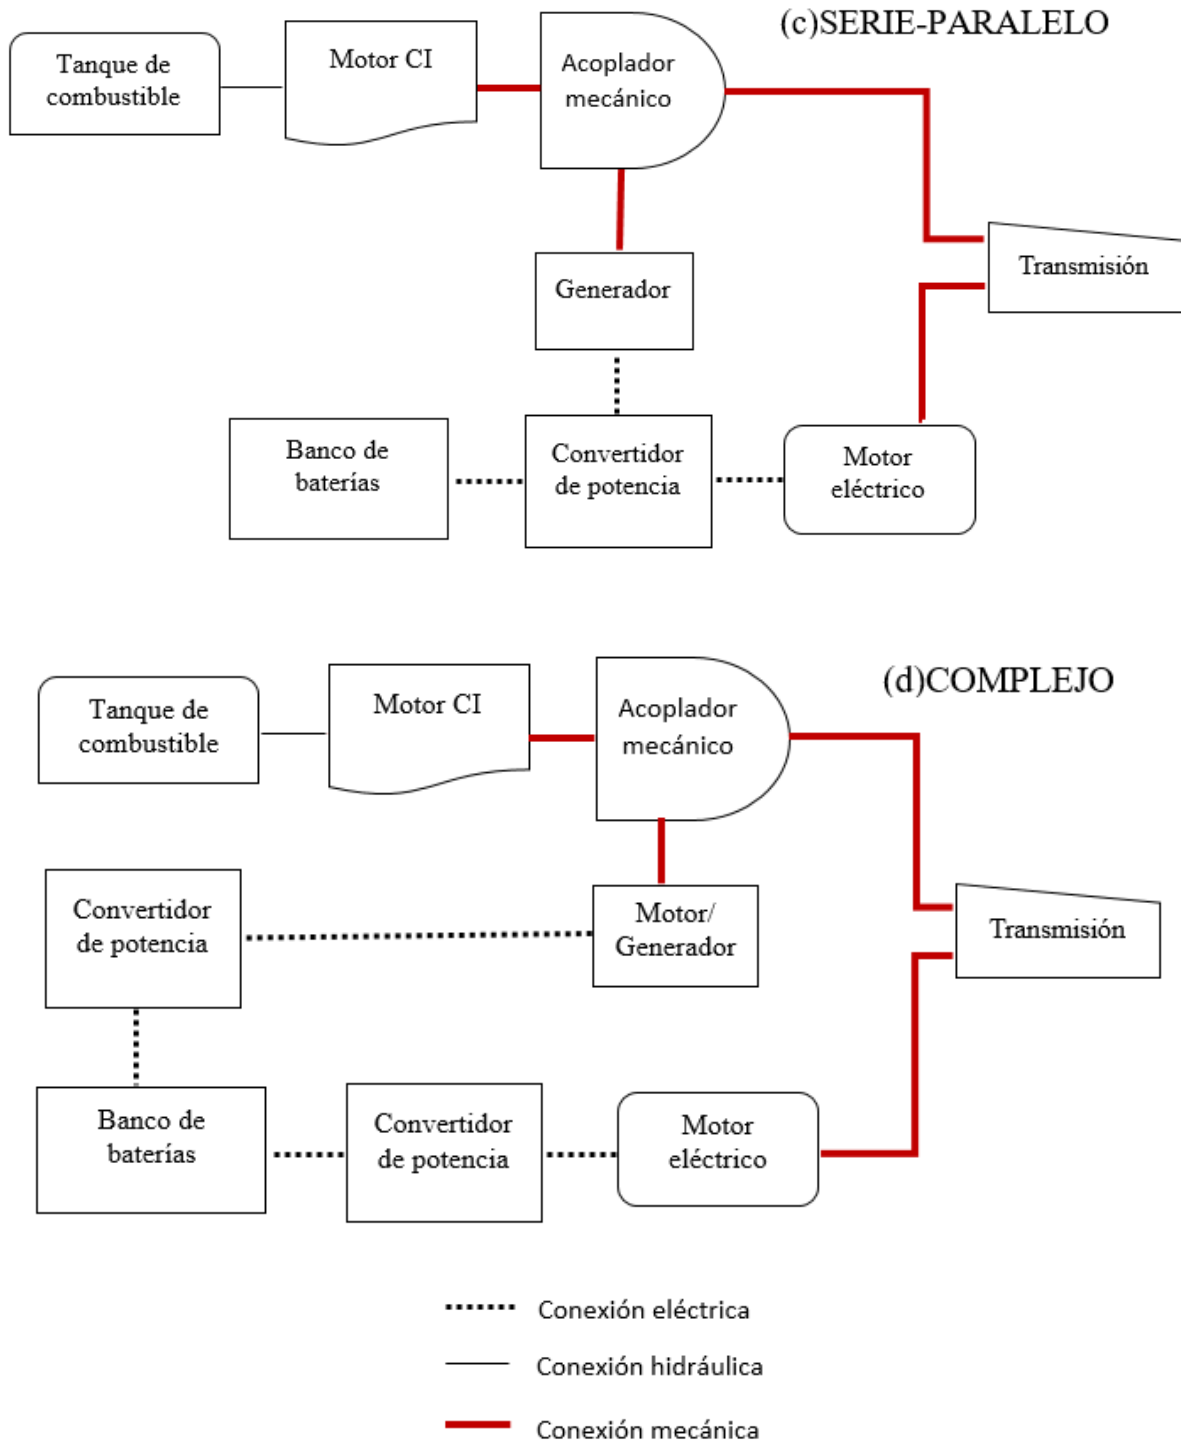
(c)SERIE-PARALELO

Tanque de combustible

Motor CI

Acoplador mecánico

Transmisión

Generador

Banco de baterías

Convertidor de potencia

Motor eléctrico

(d)COMPLEJO

Tanque de combustible

Motor CI

Acoplador mecánico

Convertidor de potencia

Motor/ Generador

Transmisión

Banco de baterías

Convertidor de potencia

Motor eléctrico

Conexión eléctrica

Conexión hidráulica

Conexión mecánica